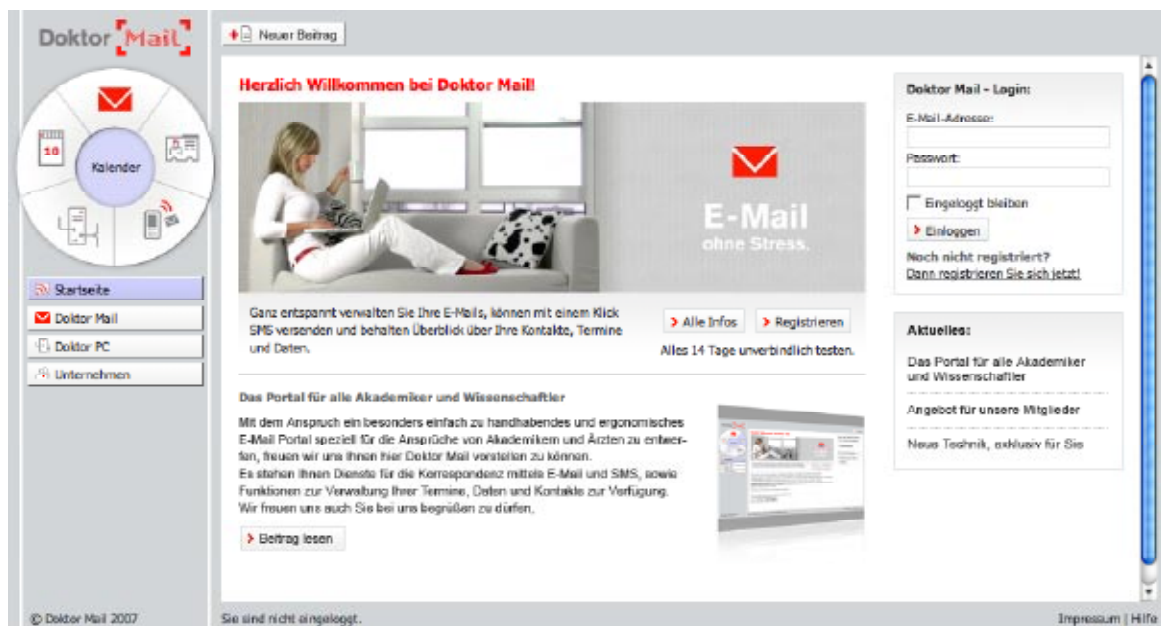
Doktor Mail

Kalender

10

Startseite

Doktor Mail

Doktor PC

Unternehmen

© Doktor Mail 2007

Neuer Beitrag

Herzlich Willkommen bei Doktor Mail!

E-Mail
ohne Stress.

Ganz entspannt verwalten Sie Ihre E-Mails, können mit einem Klick SMS versenden und behalten Überblick über Ihre Kontakte, Termine und Daten.

Alle Infos

Registrieren

Alles 14 Tage unverbindlich testen.

Das Portal für alle Akademiker und Wissenschaftler

Mit dem Anspruch ein besonders einfach zu handhabendes und ergonomisches E-Mail Portal speziell für die Ansprüche von Akademikern und Ärzten zu entwerfen, freuen wir uns Ihnen hier Doktor Mail vorstellen zu können.
Es stehen Ihnen Dienste für die Korrespondenz mittels E-Mail und SMS, sowie Funktionen zur Verwaltung Ihrer Termine, Daten und Kontakte zur Verfügung.
Wir freuen uns auch Sie bei uns begrüßen zu dürfen.

Beitrag lesen

Doktor Mail - Login:

E-Mail-Adresse:

Passwort:

Eingeloggt bleiben

Einloggen

Noch nicht registriert?
Dann registrieren Sie sich jetzt!

Aktuelles:

Das Portal für alle Akademiker und Wissenschaftler

Angebot für unsere Mitglieder

Neue Technik, exklusiv für Sie

Sie sind nicht eingeloggt.

Impressum | Hilfe